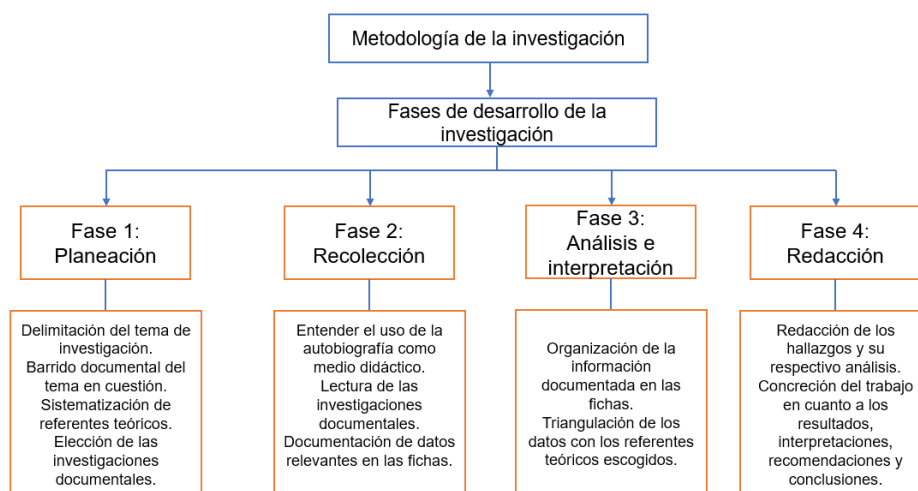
Metodología de la investigación

Fases de desarrollo de la investigación

Fase 1: Planeación

Fase 2: Recolección

Fase 3: Análisis e interpretación

Fase 4: Redacción

Delimitación del tema de investigación. Barrido documental del tema en cuestión. Sistematización de referentes teóricos. Elección de las investigaciones documentales.

Entender el uso de la autobiografía como medio didáctico. Lectura de las investigaciones documentales. Documentación de datos relevantes en las fichas.

Organización de la información documentada en las fichas. Triangulación de los datos con los referentes teóricos escogidos.

Redacción de los hallazgos y su respectivo análisis. Concreción del trabajo en cuanto a los resultados, interpretaciones, recomendaciones y conclusiones.